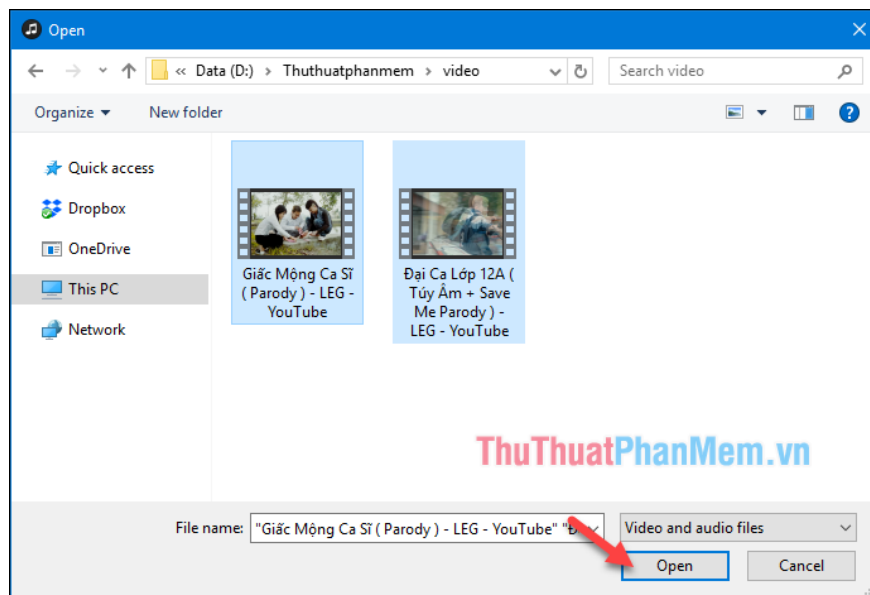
Open

« Data (D:) › Thuthuatphanmem › video

Search video

Organize ▾ New folder

Quick access
Dropbox
OneDrive
This PC
Network

Giấc Mộng Ca Sĩ ( Parody ) - LEG - YouTube

Đại Ca Lớp 12A ( Túy Âm + Save Me Parody ) - LEG - YouTube

ThuThuatPhanMem.vn

File name: "Giấc Mộng Ca Sĩ ( Parody ) - LEG - YouTube" "Đ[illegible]

Video and audio files

Open

Cancel